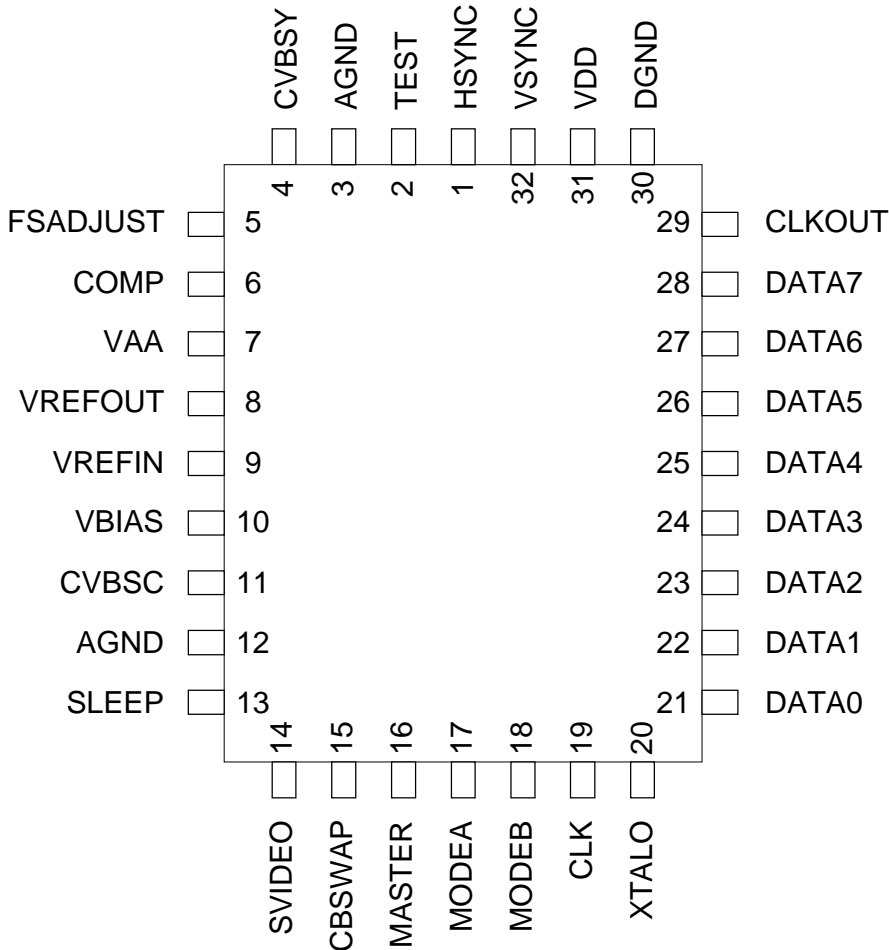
CVBSY
AGND
TEST
HSYNC
VSYNC
VDD
DGND

4
3
2
1
32
31
30

FSADJUST 5
COMP 6
VAA 7
VREFOUT 8
VREFIN 9
VBIAS 10
CVBSC 11
AGND 12
SLEEP 13

29 CLKOUT
28 DATA7
27 DATA6
26 DATA5
25 DATA4
24 DATA3
23 DATA2
22 DATA1
21 DATA0

14
15
16
17
18
19
20

SVIDEO
CBSWAP
MASTER
MODEA
MODEB
CLK
XTALO